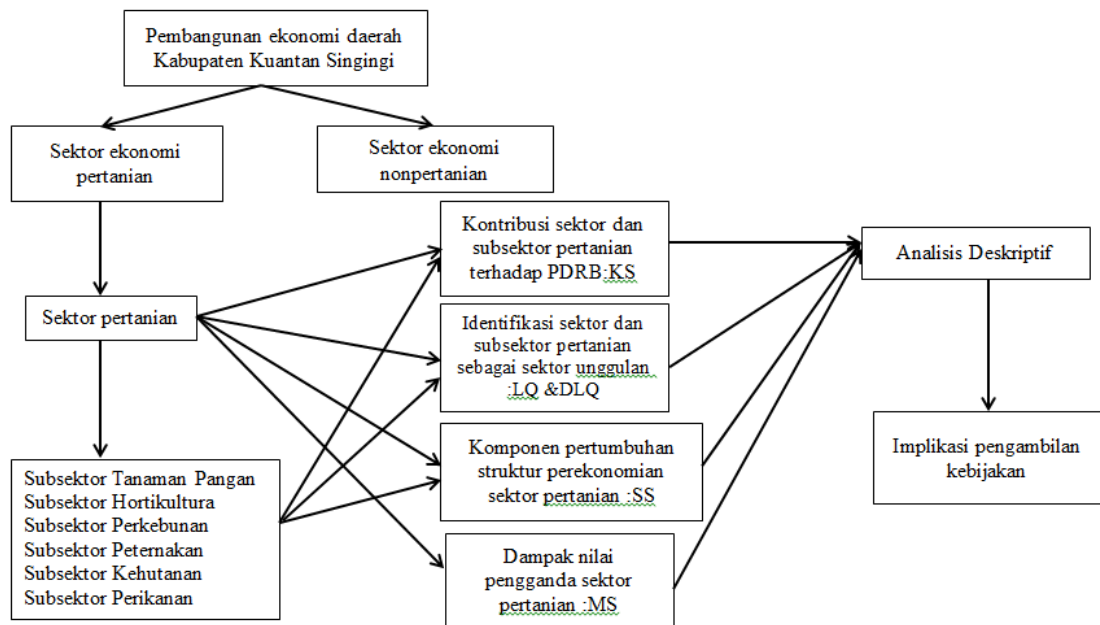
Pembangunan ekonomi daerah Kabupaten Kuantan Singingi

Sektor ekonomi pertanian

Sektor ekonomi nonpertanian

Sektor pertanian

Subsektor Tanaman Pangan
Subsektor Hortikultura
Subsektor Perkebunan
Subsektor Peternakan
Subsektor Kehutanan
Subsektor Perikanan

Kontribusi sektor dan subsektor pertanian terhadap PDRB:KS

Identifikasi sektor dan subsektor pertanian sebagai sektor unggulan :LQ &DLQ

Komponen pertumbuhan struktur perekonomian sektor pertanian :SS

Dampak nilai pengganda sektor pertanian :MS

Analisis Deskriptif

Implikasi pengambilan kebijakan